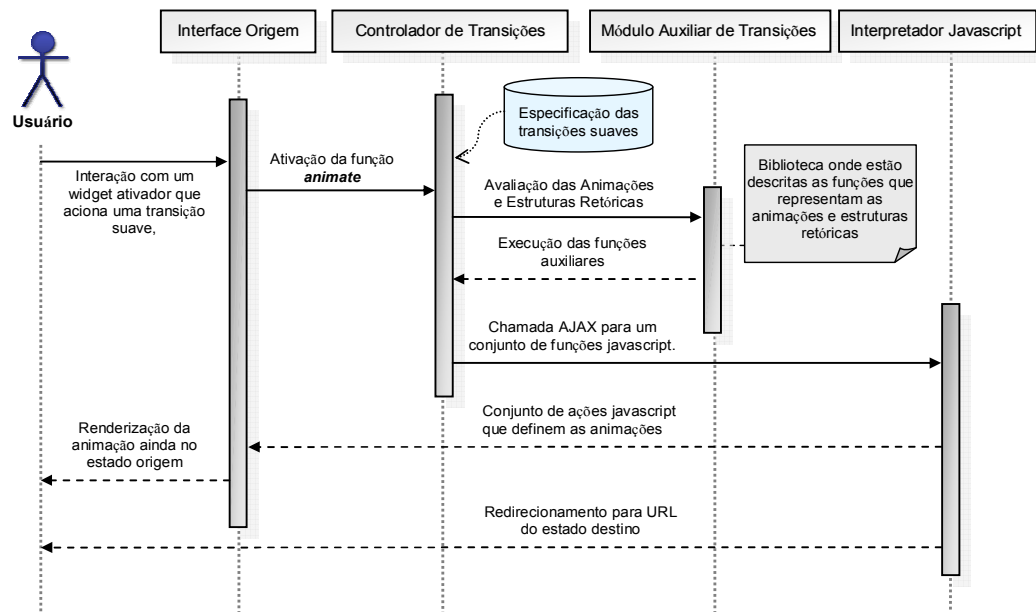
Usuário

Interface Origem

Controlador de Transições

Módulo Auxiliar de Transições

Interpretador Javascript

Especificação das transições suaves

Biblioteca onde estão descritas as funções que representam as animações e estruturas retóricas

Interação com um widget ativador que aciona uma transição suave,

Ativação da função ***animate***

Avaliação das Animações e Estruturas Retóricas

Execução das funções auxiliares

Chamada AJAX para um conjunto de funções javascript.

Conjunto de ações javascript que definem as animações

Renderização da animação ainda no estado origem

Redirecionamento para URL do estado destino